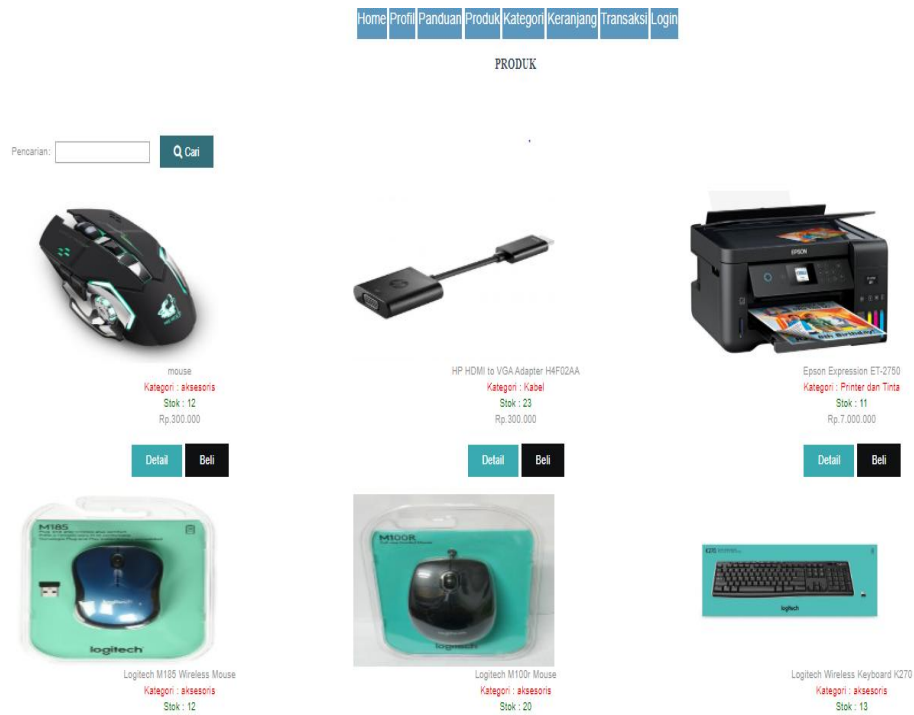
Home Profil Panduan Produk Kategori Keranjang Transaksi Login

PRODUK

Pencarian: Cari

mouse
Kategori : aksesoris
Stok : 12
Rp.300.000
Detail Beli

HP HDMI to VGA Adapter H4F02AA
Kategori : Kabel
Stok : 23
Rp.300.000
Detail Beli

Epson Expression ET-2750
Kategori : Printer dan Tinta
Stok : 11
Rp.7.000.000
Detail Beli

M185
logitech
Logitech M185 Wireless Mouse
Kategori : aksesoris
Stok : 12

M100R
logitech
Logitech M100r Mouse
Kategori : aksesoris
Stok : 20

K270
logitech
Logitech Wireless Keyboard K270
Kategori : aksesoris
Stok : 13